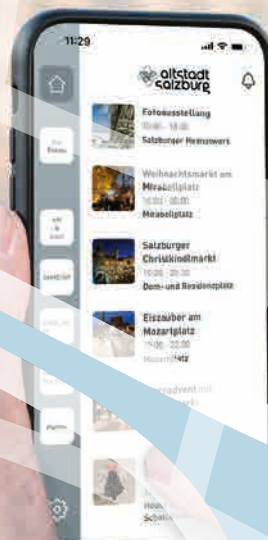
11:29

altstadt salzburg

Fotoausstellung
10:00 - 18:00
Salzburger Heimatwerk

Weihnachtsmarkt am Mirabellplatz
10:00 - 20:00
Mirabellplatz

Salzburger Christkindlmarkt
10:00 - 20:30
Dom- und Residenzplatz

Eiszauber am Mozartplatz
10:00 - 22:00
Mozartplatz

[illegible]advent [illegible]

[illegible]
Schal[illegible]